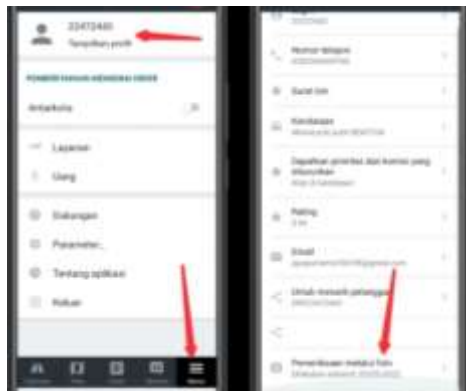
22472460
Tampilkan profil

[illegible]

Antarkota

Layanan

Uang

Dukungan

Parameter...

Tentang aplikasi

Keluar

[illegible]

Nomor telepon
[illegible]

Surat izin

Kendaraan
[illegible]

Dapatkan prioritas dan bonus yang ditawarkan
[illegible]

Rating
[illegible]

Email
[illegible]

Untuk menarik pelanggan
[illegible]

Pendaftaran melalui kan
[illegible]